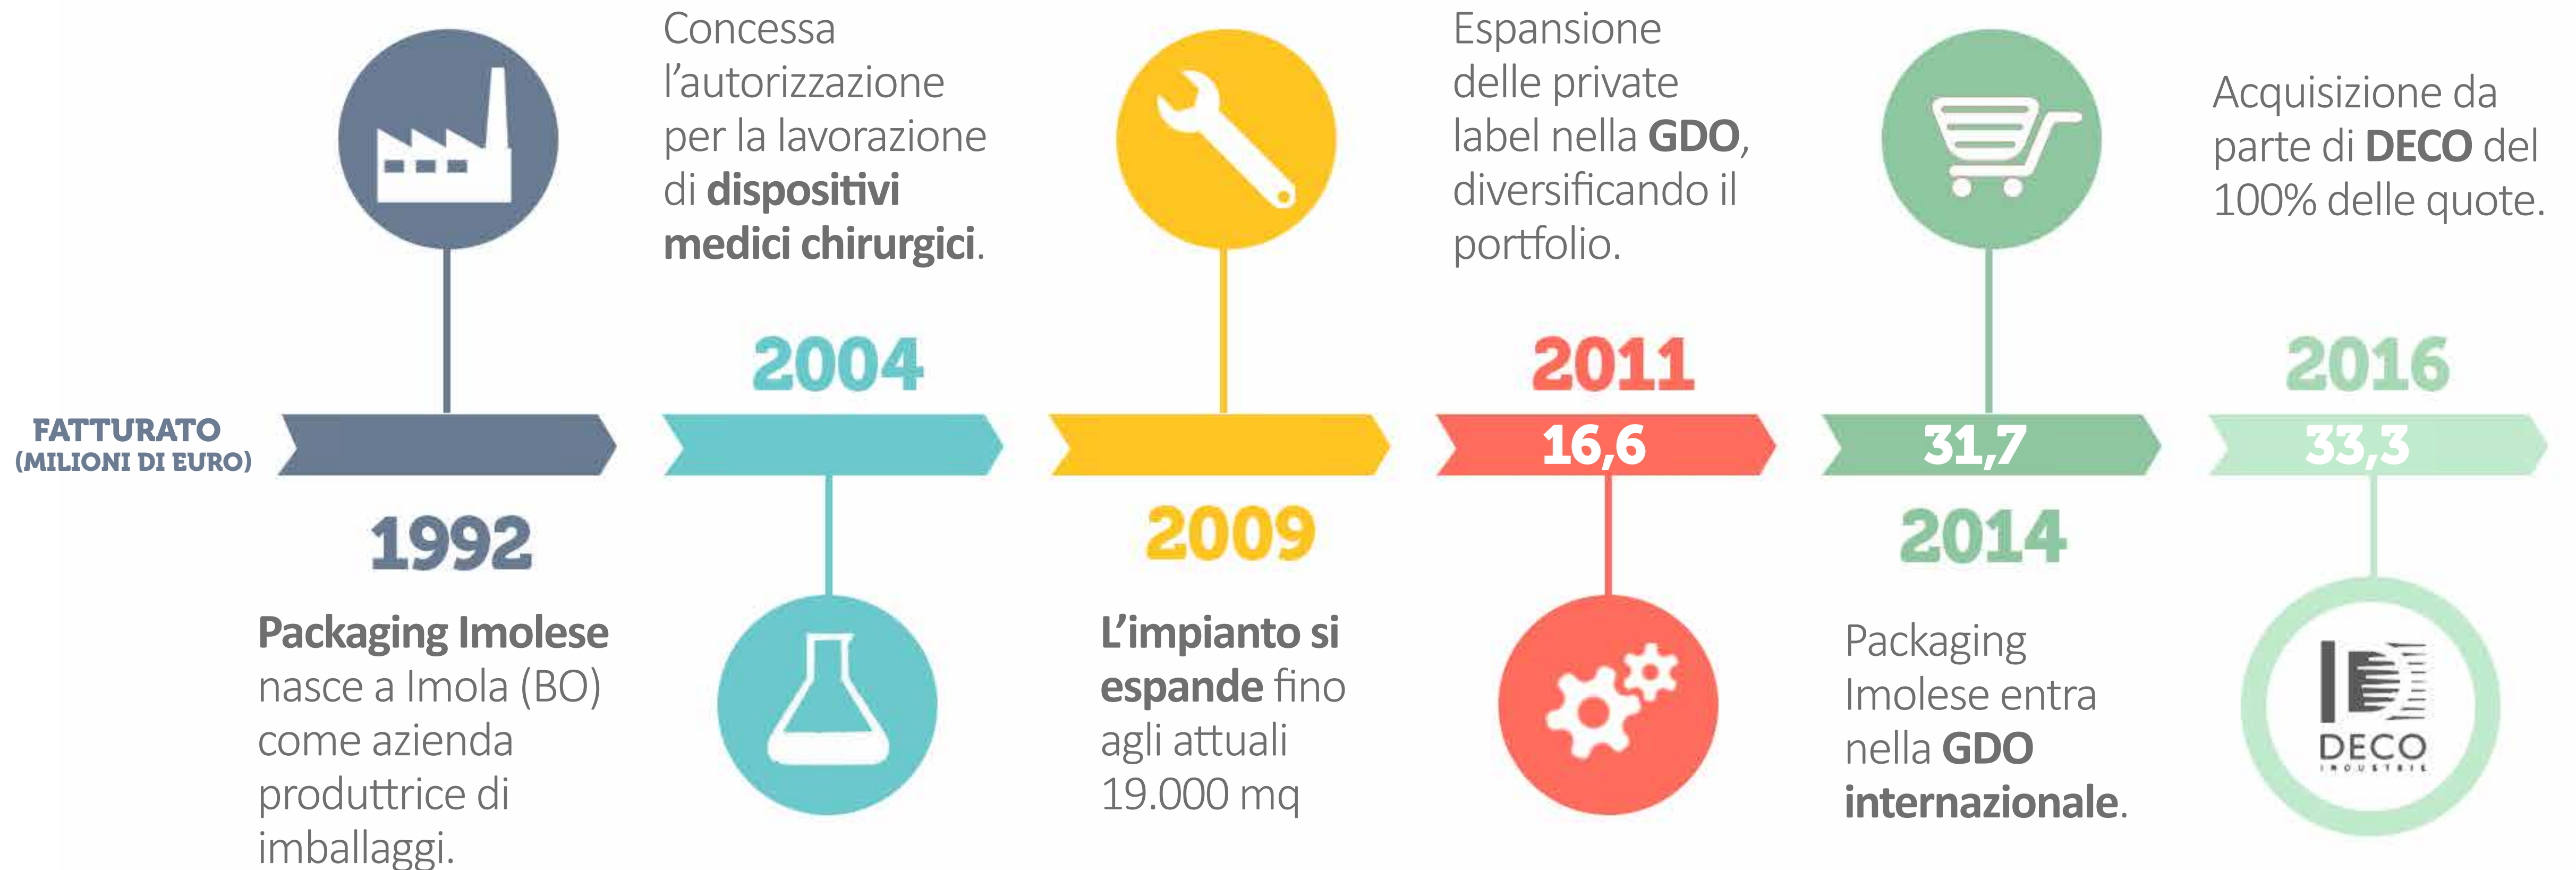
FATTURATO
(MILIONI DI EURO)

1992

Packaging Imolese nasce a Imola (BO) come azienda produttrice di imballaggi.

2004

Concessa l'autorizzazione per la lavorazione di dispositivi medici chirurgici.

2009

L'impianto si espande fino agli attuali 19.000 mq

2011

16,6

Espansione delle private label nella GDO, diversificando il portfolio.

2014

31,7

Packaging Imolese entra nella GDO internazionale.

2016

33,3

Acquisizione da parte di DECO del 100% delle quote.

DECO
INDUSTRIE